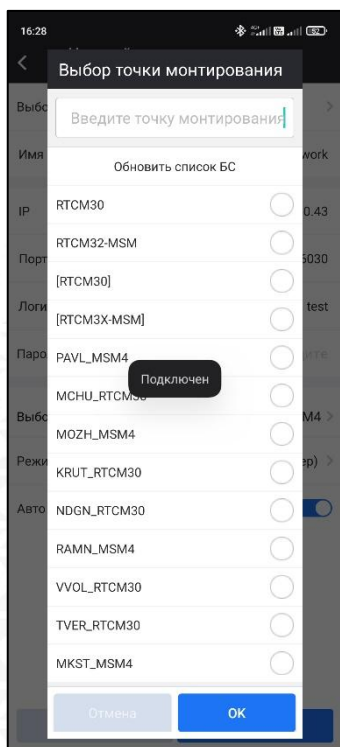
16:28

Выбор точки монтирования

Введите точку монтирования

Обновить список БС

RTCM30

RTCM32-MSM

[RTCM30]

[RTCM3X-MSM]

PAVL_MSM4

MCHU_RTCM30

Подключен

MOZH_MSM4

KRUT_RTCM30

NDGN_RTCM30

RAMN_MSM4

VVOL_RTCM30

TVER_RTCM30

MKST_MSM4

Отмена

OK

Выбо

Имя

work

IP

0.43

Порт

5030

Логи

test

Паро

Выбо

M4

Режи

ер)

Авто